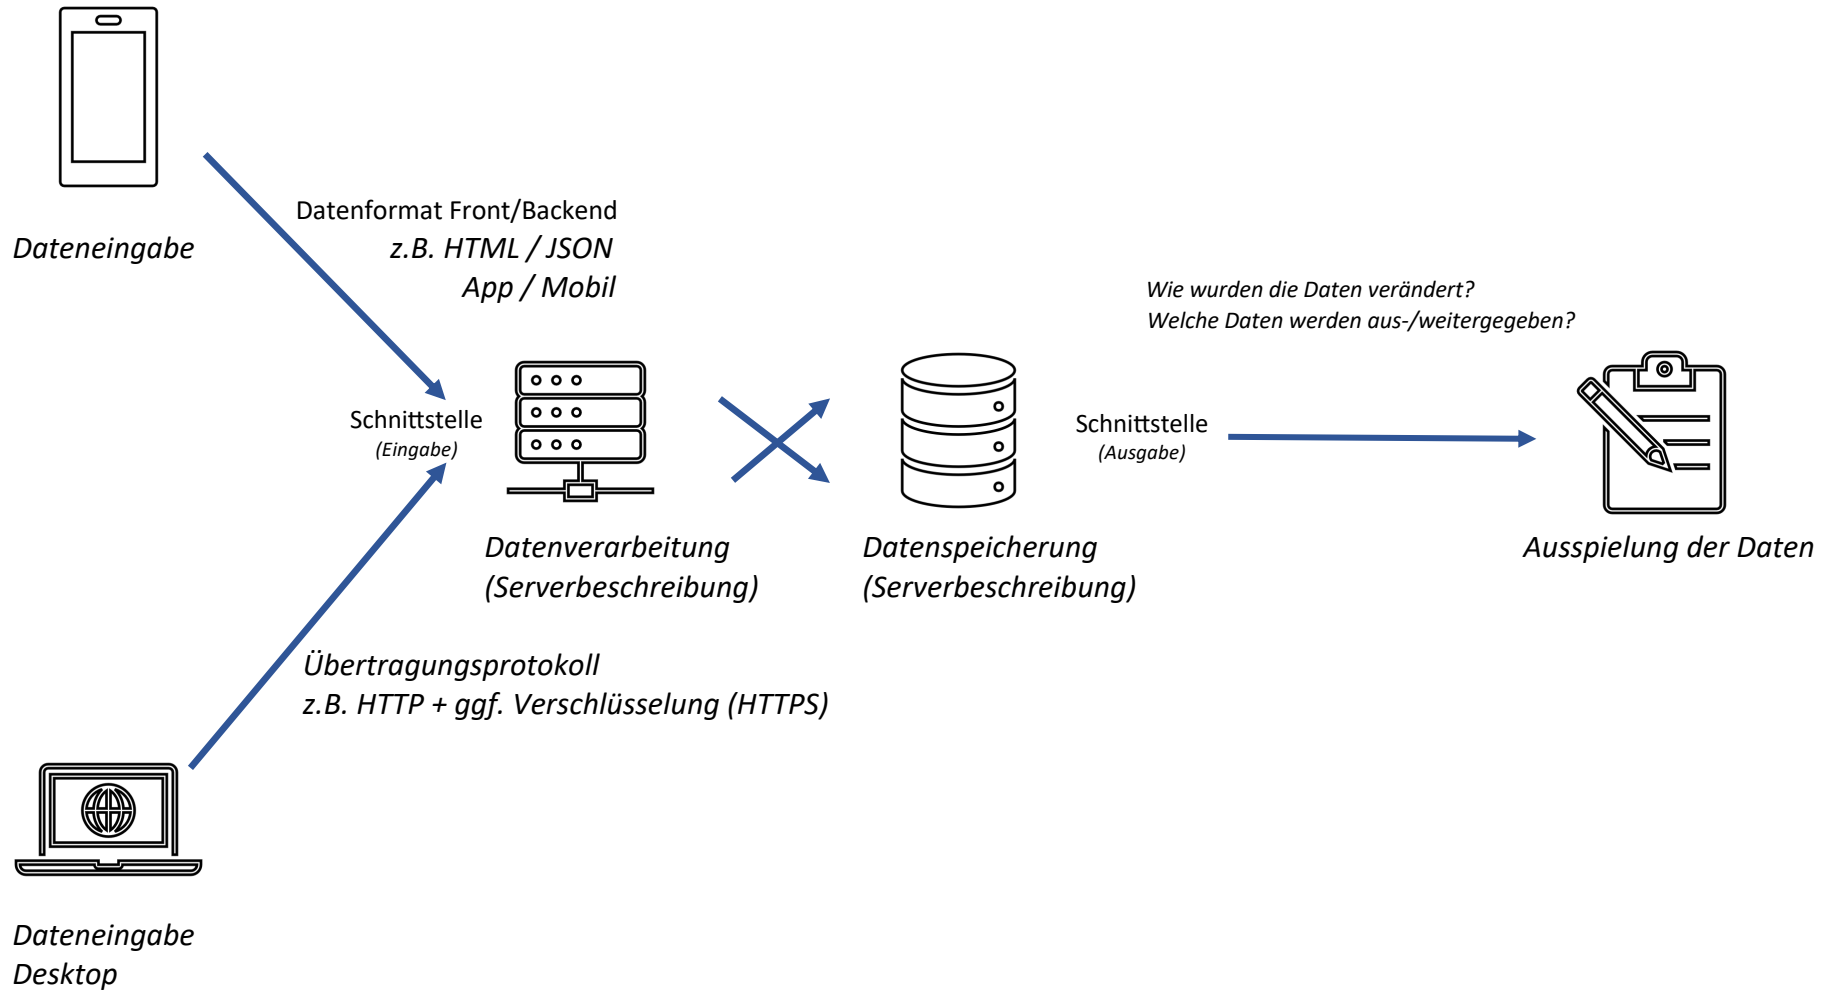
Dateneingabe

Datenformat Front/Backend
z.B. HTML / JSON
App / Mobil

Wie wurden die Daten verändert?
Welche Daten werden aus-/weitergegeben?

Schnittstelle
(Eingabe)

Schnittstelle
(Ausgabe)

Datenverarbeitung
(Serverbeschreibung)

Datenspeicherung
(Serverbeschreibung)

Ausspielung der Daten

Übertragungsprotokoll
z.B. HTTP + ggf. Verschlüsselung (HTTPS)

Dateneingabe
Desktop